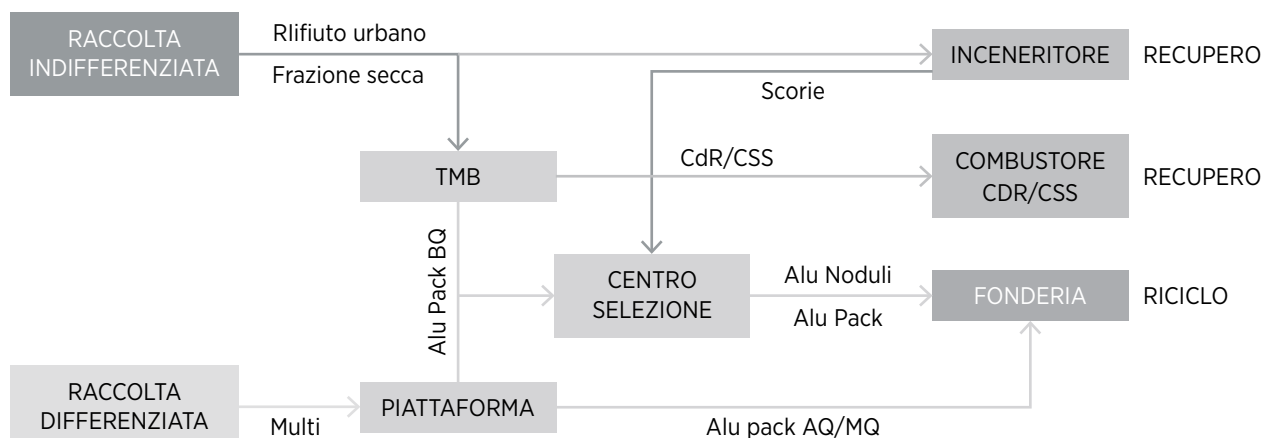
RACCOLTA INDIFFERENZIATA

RIifiuto urbano

Frazione secca

INCENERITORE

RECUPERO

Scorie

TMB

CdR/CSS

COMBUSTORE CDR/CSS

RECUPERO

Alu Pack BQ

CENTRO SELEZIONE

Alu Noduli

Alu Pack

FONDERIA

RICICLO

RACCOLTA DIFFERENZIATA

Multi

PIATTAFORMA

Alu pack AQ/MQ